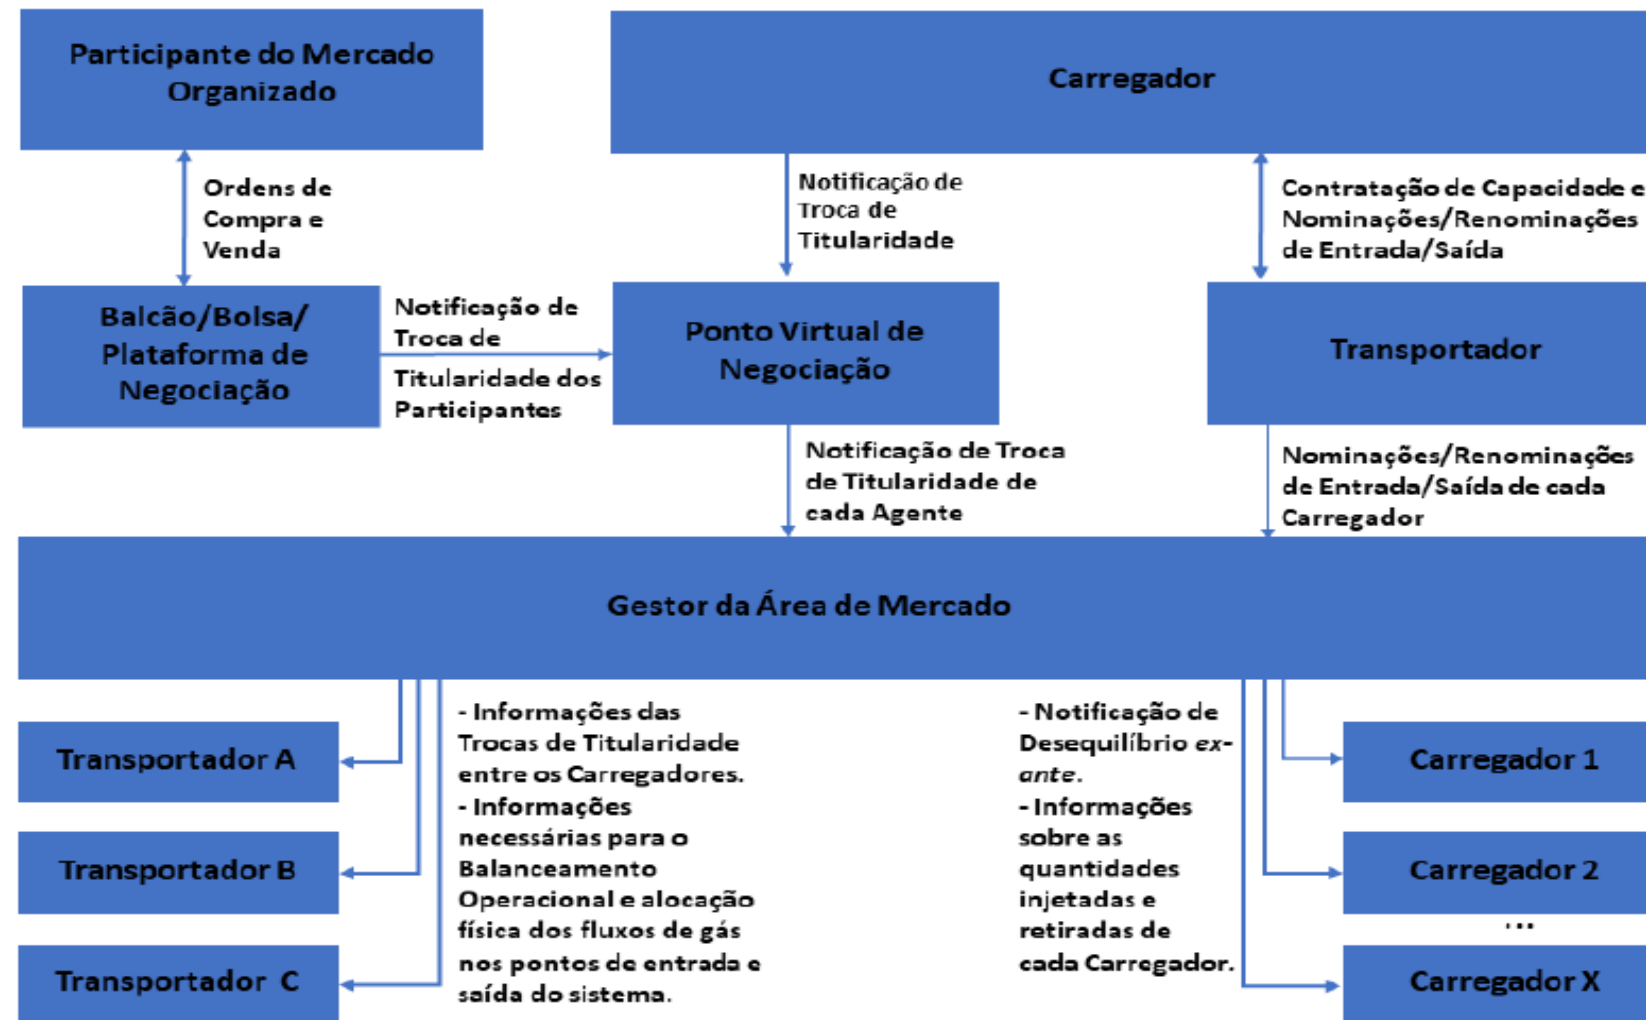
Participante do Mercado Organizado

Carregador

Ordens de Compra e Venda

Notificação de Troca de Titularidade

Contratação de Capacidade e Nominações/Renominações de Entrada/Saída

Balcão/Bolsa/ Plataforma de Negociação

Notificação de Troca de Titularidade dos Participantes

Ponto Virtual de Negociação

Transportador

Notificação de Troca de Titularidade de cada Agente

Nominações/Renominações de Entrada/Saída de cada Carregador

Gestor da Área de Mercado

Transportador A

Transportador B

Transportador C

- Informações das Trocas de Titularidade entre os Carregadores.
- Informações necessárias para o Balanceamento Operacional e alocação física dos fluxos de gás nos pontos de entrada e saída do sistema.

- Notificação de Desequilíbrio *ex-ante*.
- Informações sobre as quantidades injetadas e retiradas de cada Carregador.

Carregador 1

Carregador 2

...

Carregador X